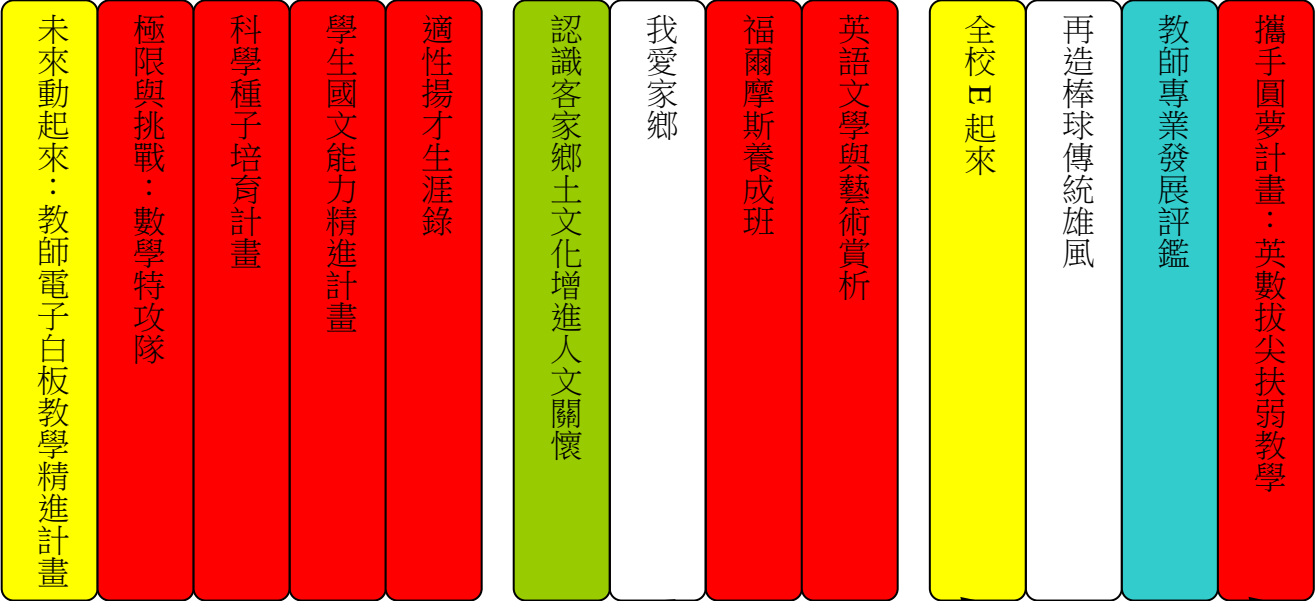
未來動起來：教師電子白板教學精進計畫

極限與挑戰：數學特攻隊

科學種子培育計畫

學生國文能力精進計畫

適性揚才生涯錄

認識客家鄉土文化增進人文關懷

我愛家鄉

福爾摩斯養成班

英語文學與藝術賞析

全校E起來

再造棒球傳統雄風

教師專業發展評鑑

攜手圓夢計畫：英數拔尖扶弱教學